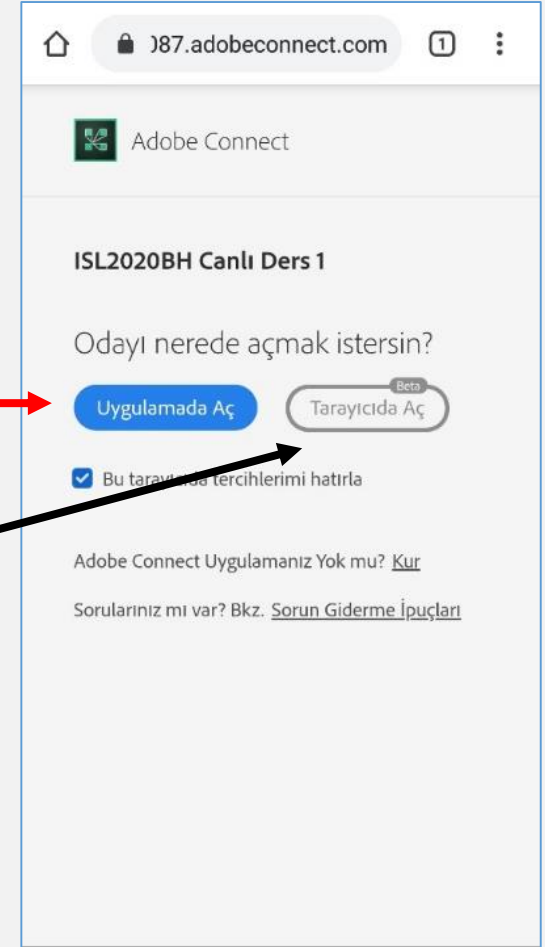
)87.adobeconnect.com

1

Adobe Connect

ISL2020BH Canlı Ders 1

Odayı nerede açmak istersin?

Uygulamada Aç

Beta

Tarayıcıda Aç

Bu taray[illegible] tercihlerimi hatırla

Adobe Connect Uygulamanız Yok mu? Kur

Sorularınız mı var? Bkz. Sorun Giderme İpuçları